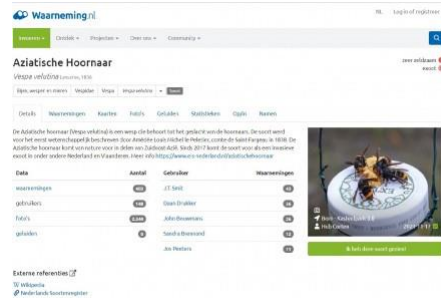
Waarneming.nl

NL Log in of registreer

Invoeren ▾ Ontdek ▾ Projecten ▾ Over ons ▾ Community ▾

Aziatische Hoornaar

Vespa velutina (Lepeletier, 1836)

zeer zeldzaam
exoot

Bijen, wespen en mieren Wespidae Vespa Vespa velutina

Details Waarnemingen Kaarten Foto's Geluiden Statistieken Gelijk Namen

De Aziatische hoornaar (Vespa velutina) is een wesp die behoort tot het geslacht van de hoornaars. De soort werd voor het eerst wetenschappelijk beschreven door Amédée Louis Michel le Peletier, comte de Saint-Fargeau in 1836. De Aziatische hoornaar komt van nature voor in delen van Zuidoost-Azië. Sinds 2017 komt de soort voor als een invasieve exoot in onder andere Nederland en Vlaanderen. Meer info https://www.e-nederlandsbijdetails/hoornaar

| Data | Aantal |
|---|---|
| waarnemingen | 402 |
| gebruikers | 198 |
| foto's | 2,100 |
| geluiden | 0 |

| Gebruiker | Waarnemingen |
|---|---|
| J.T. Smit | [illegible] |
| Daan Drukker | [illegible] |
| John Bouwmans | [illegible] |
| Sandra Brenninkl | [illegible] |
| Jos Peeters | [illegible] |

Breda - Kastelenbuurt
Heb Coelen 2021-11-17

Ik heb deze soort gezien!

Externe referenties

Wikipedia
Nederlands Soortenregister